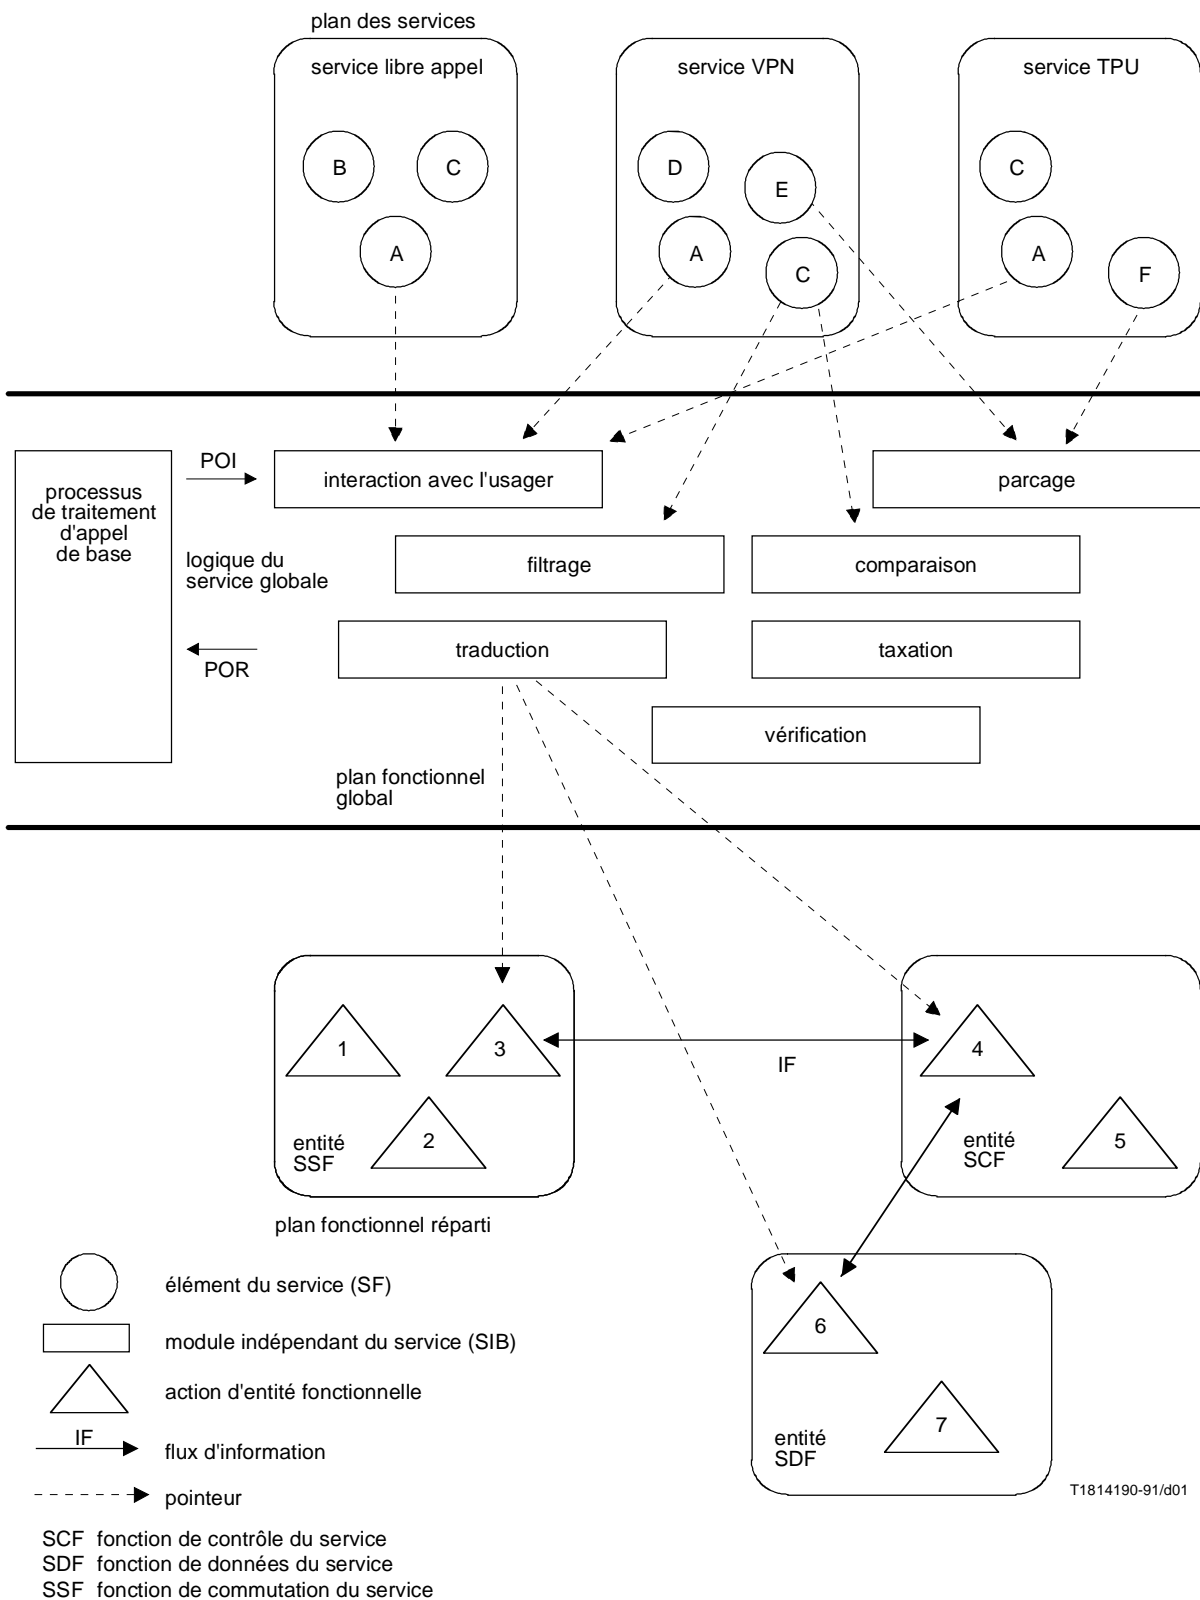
plan des services

service libre appel

B

C

A

service VPN

D

E

A

C

service TPU

C

A

F

POI

interaction avec l'usager

parcage

processus de traitement d'appel de base

logique du service globale

filtrage

comparaison

POR

traduction

taxation

vérification

plan fonctionnel global

1

3

IF

4

2

entité SSF

entité SCF

5

plan fonctionnel réparti

6

7

entité SDF

élément du service (SF)

module indépendant du service (SIB)

action d'entité fonctionnelle

IF flux d'information

pointeur

T1814190-91/d01

SCF fonction de contrôle du service
SDF fonction de données du service
SSF fonction de commutation du service